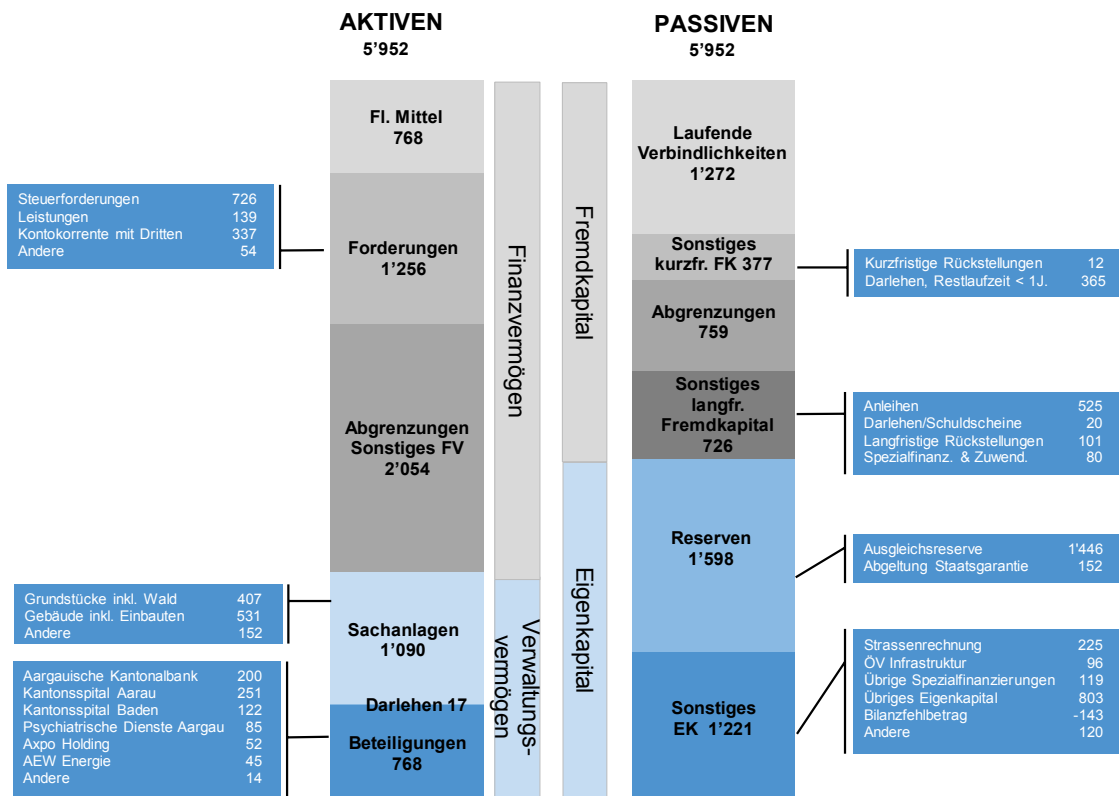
AKTIVEN
5'952

PASSIVEN
5'952

Fl. Mittel
768

Steuerforderungen 726
Leistungen 139
Kontokorrente mit Dritten 337
Andere 54

Forderungen
1'256

Abgrenzungen
Sonstiges FV
2'054

Grundstücke inkl. Wald 407
Gebäude inkl. Einbauten 531
Andere 152

Sachanlagen
1'090

Darlehen 17

Aargauische Kantonalbank 200
Kantonsspital Aarau 251
Kantonsspital Baden 122
Psychiatrische Dienste Aargau 85
Axpo Holding 52
AEW Energie 45
Andere 14

Beteiligungen
768

Finanzvermögen

Verwaltungsvermögen

Fremdkapital

Eigenkapital

Laufende
Verbindlichkeiten
1'272

Sonstiges
kurzfr. FK 377

Kurzfristige Rückstellungen 12
Darlehen, Restlaufzeit < 1J. 365

Abgrenzungen
759

Sonstiges
langfr.
Fremdkapital
726

Anleihen 525
Darlehen/Schuldscheine 20
Langfristige Rückstellungen 101
Spezialfinanz. & Zuwend. 80

Reserven
1'598

Ausgleichsreserve 1'446
Abgeltung Staatsgarantie 152

Sonstiges
EK 1'221

Strassenrechnung 225
ÖV Infrastruktur 96
Übrige Spezialfinanzierungen 119
Übriges Eigenkapital 803
Bilanzfehlbetrag -143
Andere 120